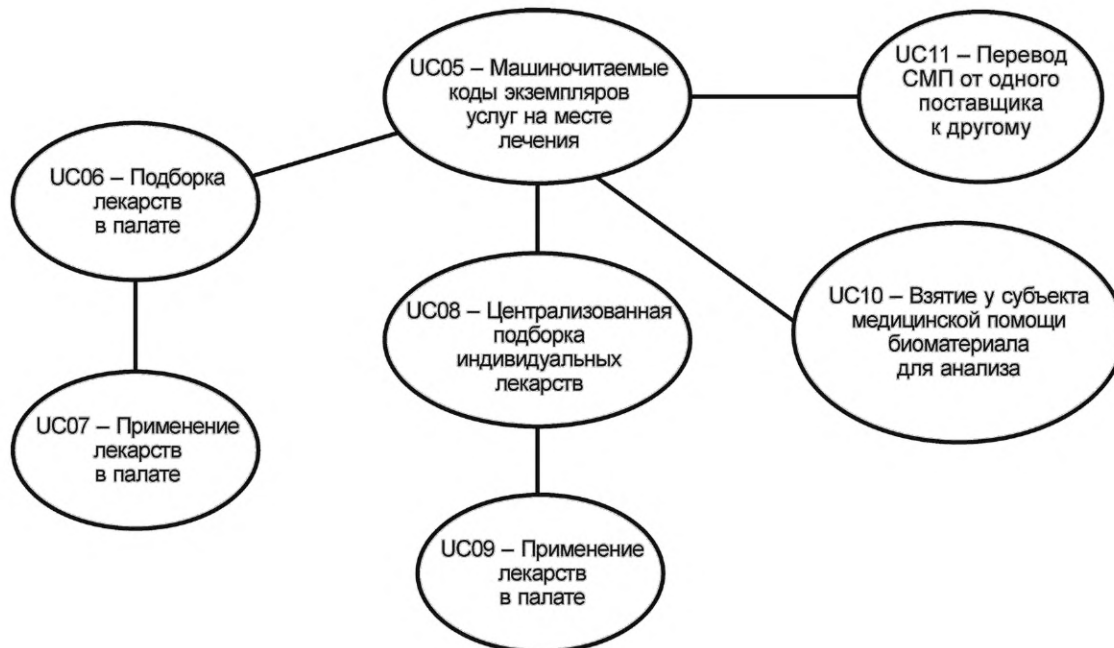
UC05 – Машиночитаемые коды экземпляров услуг на месте лечения

UC11 – Перевод СМП от одного поставщика к другому

UC06 – Подборка лекарств в палате

UC08 – Централизованная подборка индивидуальных лекарств

UC10 – Взятие у субъекта медицинской помощи биоматериала для анализа

UC07 – Применение лекарств в палате

UC09 – Применение лекарств в палате